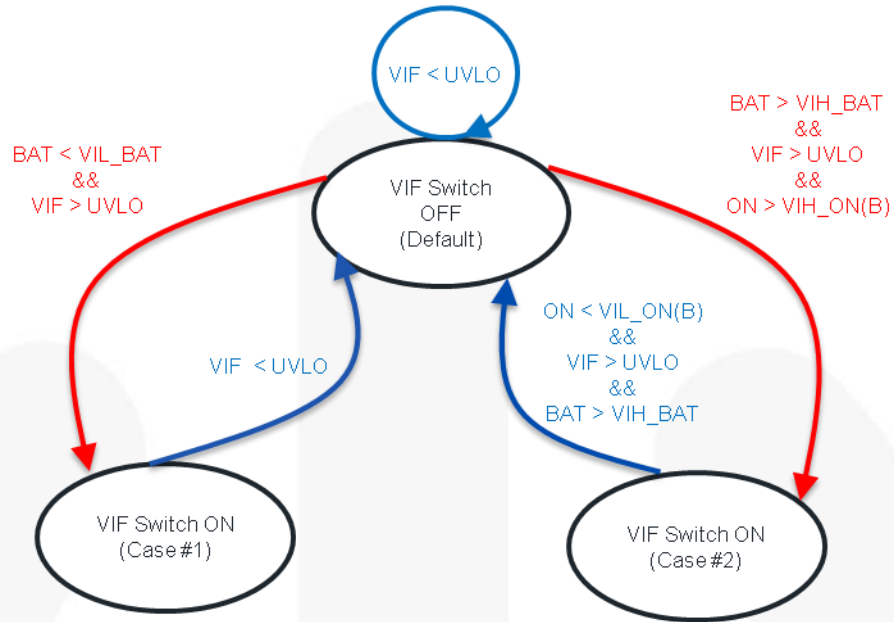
VIF < UVLO

BAT < VIL_BAT
&&
VIF > UVLO

VIF Switch
OFF
(Default)

BAT > VIH_BAT
&&
VIF > UVLO
&&
ON > VIH_ON(B)

ON < VIL_ON(B)
&&
VIF > UVLO
&&
BAT > VIH_BAT

VIF < UVLO

VIF Switch ON
(Case #1)

VIF Switch ON
(Case #2)